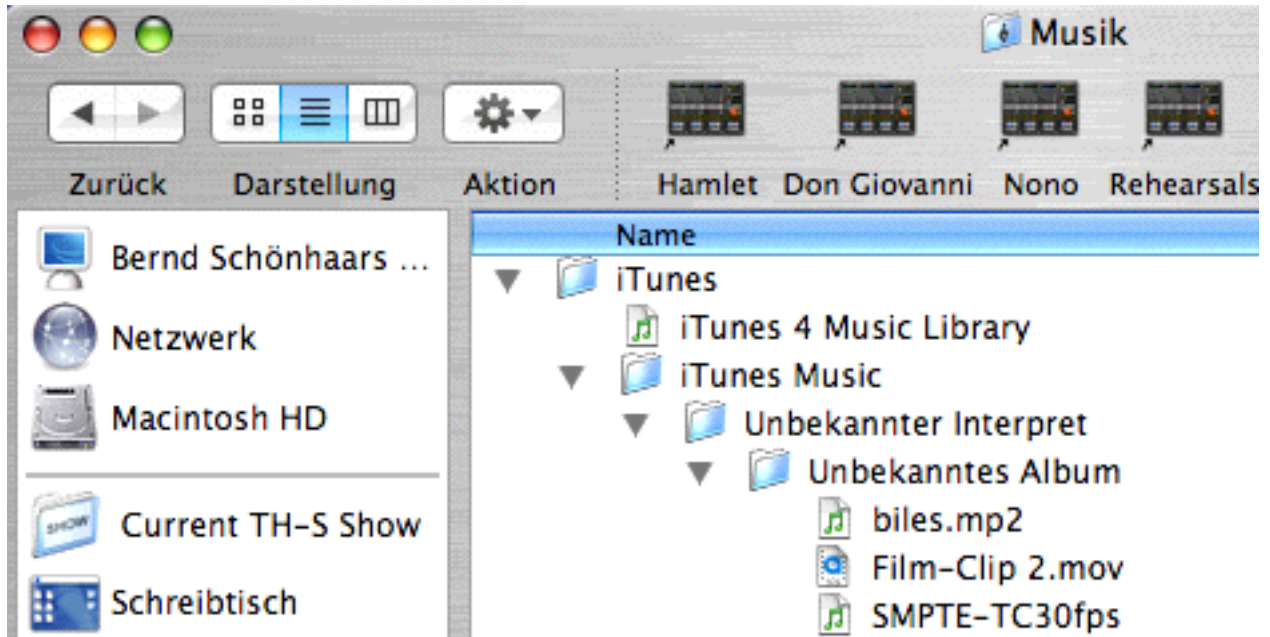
Musik

Zurück Darstellung Aktion Hamlet Don Giovanni Nono Rehearsals

Bernd Schönhaars ...
Netzwerk
Macintosh HD
SHOW
Current TH-S Show
Schreibtisch

Name
iTunes
iTunes 4 Music Library
iTunes Music
Unbekannter Interpret
Unbekanntes Album
biles.mp2
Film-Clip 2.mov
SMPTE-TC30fps